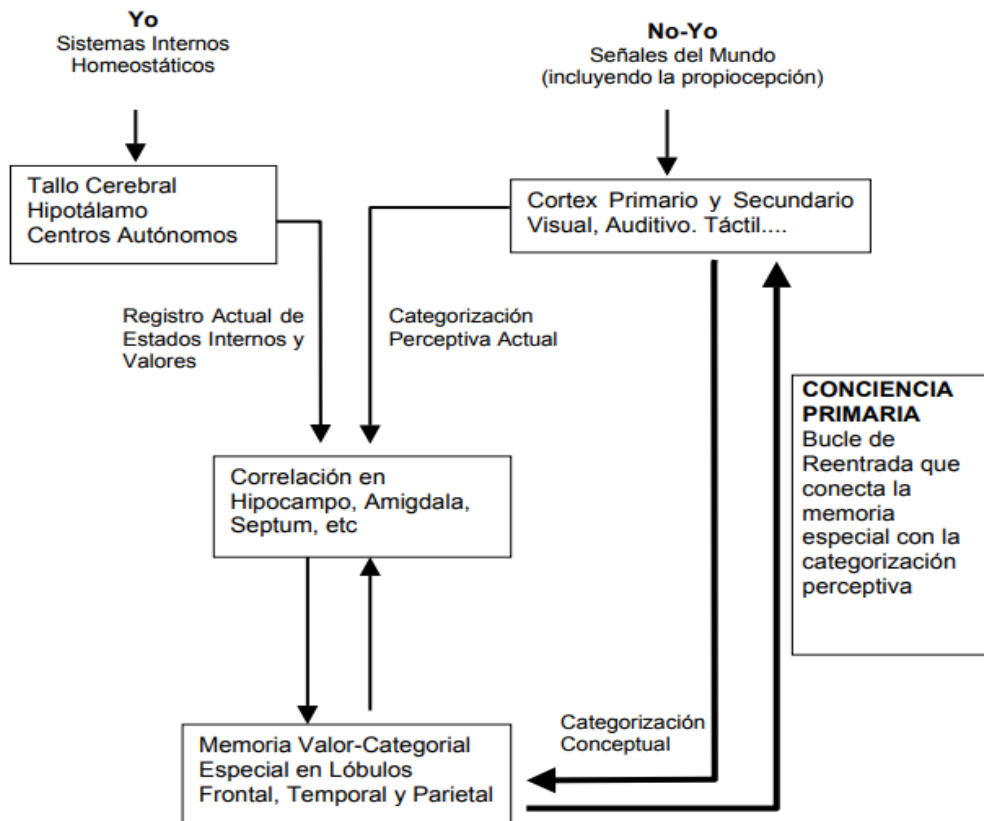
Yo
Sistemas Internos Homeostáticos

No-Yo
Señales del Mundo (incluyendo la propiocepción)

Tallo Cerebral
Hipotálamo
Centros Autónomos

Cortex Primario y Secundario
Visual, Auditivo. Táctil....

Registro Actual de Estados Internos y Valores

Categorización Perceptiva Actual

CONCIENCIA PRIMARIA
Bucle de Reentrada que conecta la memoria especial con la categorización perceptiva

Correlación en Hipocampo, Amigdala, Septum, etc

Categorización Conceptual

Memoria Valor-Categorial Especial en Lóbulos Frontal, Temporal y Parietal